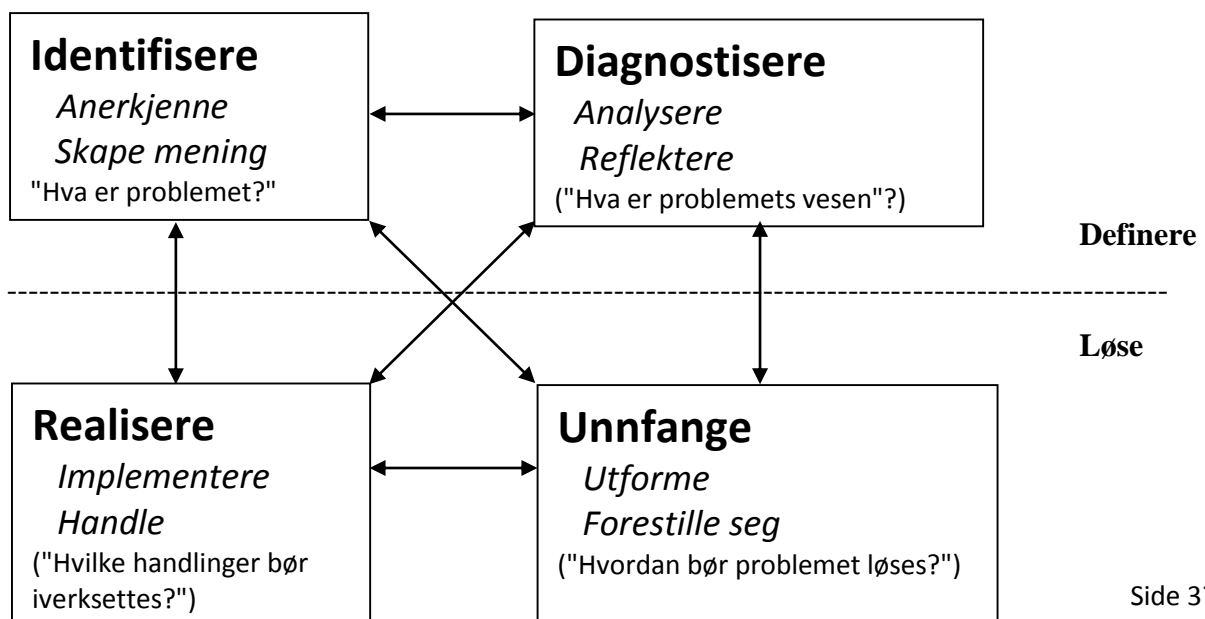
**Identifisere**
*Anerkjenne*
*Skape mening*
"Hva er problemet?"

**Diagnostisere**
*Analysere*
*Reflektere*
("Hva er problemets vesen"?)

**Definere**

**Løse**

**Realisere**
*Implementere*
*Handle*
("Hvilke handlinger bør iverksettes?")

**Unnfange**
*Utforme*
*Forestille seg*
("Hvordan bør problemet løses?")

Side 3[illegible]